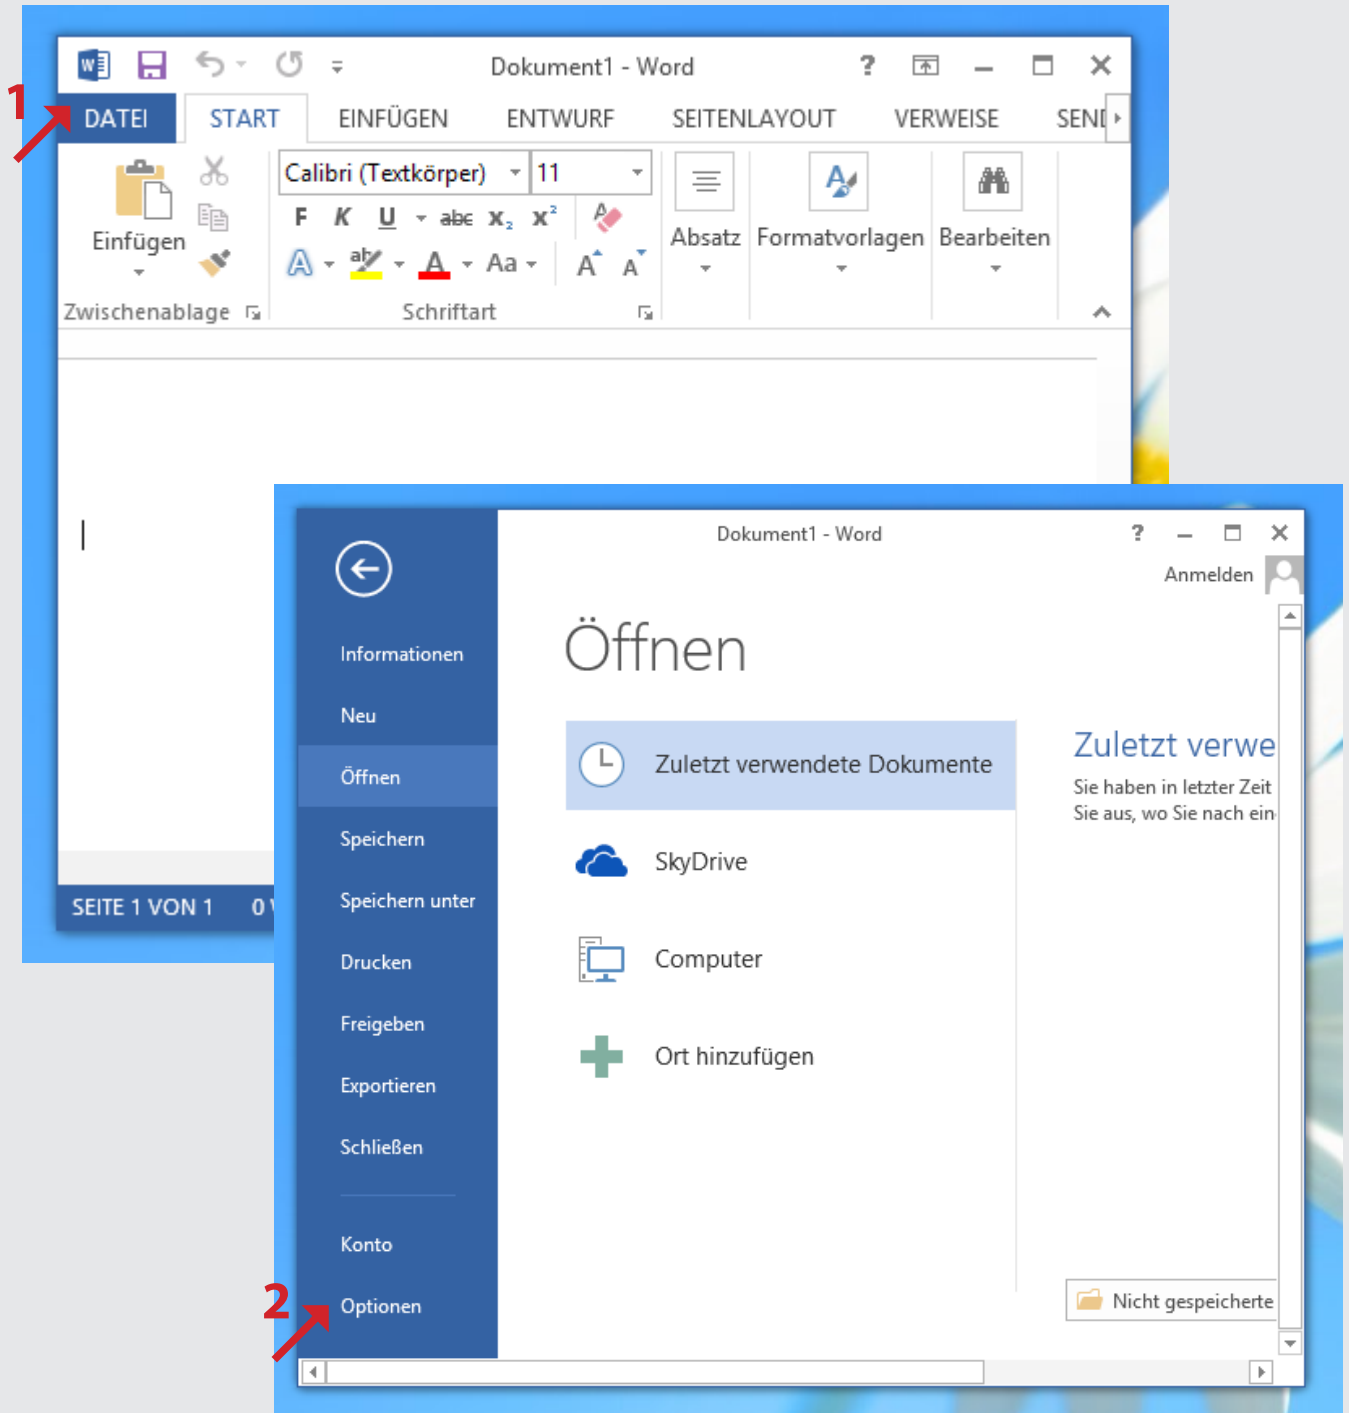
1

Dokument1 - Word

?

DATEI START EINFÜGEN ENTWURF SEITENLAYOUT VERWEISE SENI

Einfügen

Calibri (Textkörper) 11

F K U abc $x_2$ $x^2$

Aa

A A

Absatz Formatvorlagen Bearbeiten

Zwischenablage Schriftart

SEITE 1 VON 1 0

Dokument1 - Word

?

Anmelden

Informationen

Neu

Öffnen

Speichern

Speichern unter

Drucken

Freigeben

Exportieren

Schließen

Konto

2

Optionen

Öffnen

Zuletzt verwendete Dokumente

SkyDrive

Computer

Ort hinzufügen

Zuletzt verwe

Sie haben in letzter Zeit
Sie aus, wo Sie nach ein

Nicht gespeicherte